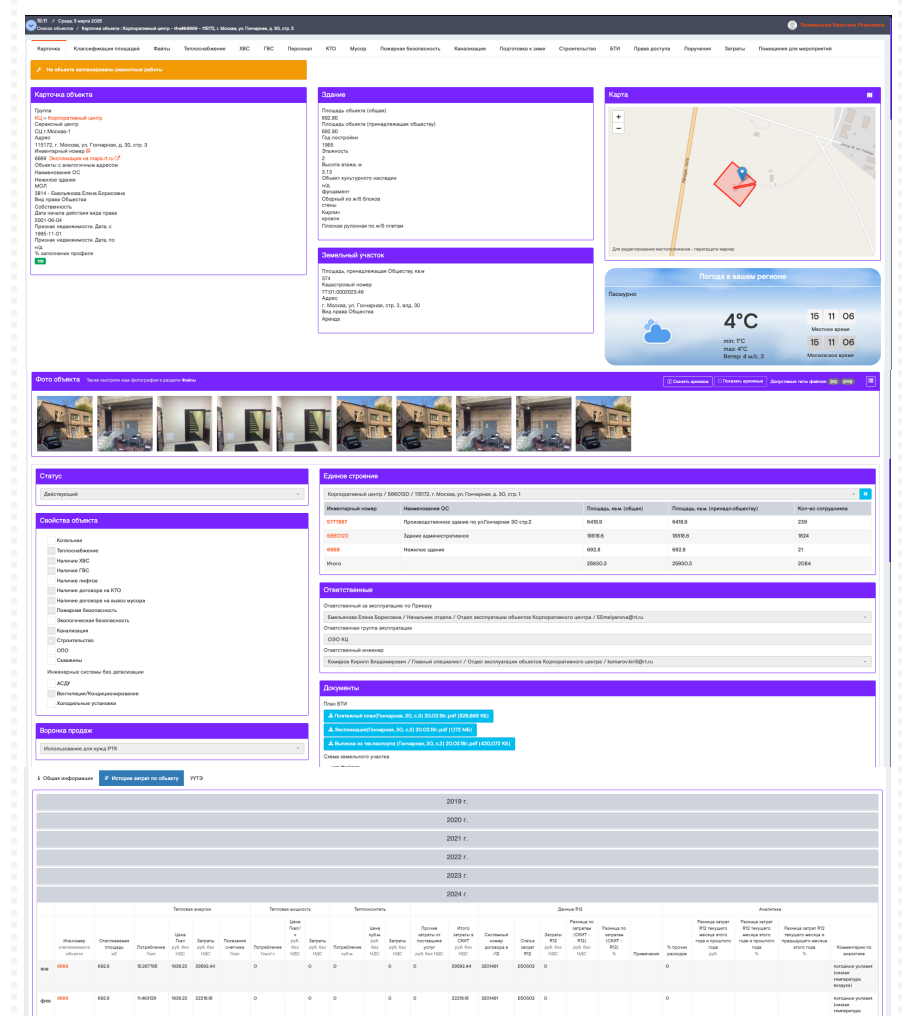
15:11 / Среда, 5 марта 2025
Список объектов / Карточка объекта: Корпоративный центр - Инв№6669 - 115172, г. Москва, ул. Гончарная, д. 30, стр. 3

Карточка | Классификация площадей | Файлы | Теплоснабжение | ХВС | ГВС | Персонал | КТО | Мусор | Пожарная безопасность | Канализация | Подготовка к зиме | Строительство | БТИ | Права доступа | Поручения | Затраты | Помещение для мероприятий

На объекте запланированы ремонтные работы

Карточка объекта

Группа
КЦ > Корпоративный центр
Сервисный центр
СЦ г.Москва-1
Адрес
115172, г. Москва, ул. Гончарная, д. 30, стр. 3
Инвентарный номер
6669 Экспликация на maps.rt.ru
Объекты с аналогичным адресом
Наименование ОС
Нежилое здание
МОЛ
3814 - Емельянова Елена Борисовна
Вид права Общества
Собственность
Дата начала действия вида права
2001-09-04
Признак недвижимости. Дата, с
1995-11-01
Признак недвижимости. Дата, по
н/д
% заполнения профиля

Здание

Площадь объекта (общая)
692.80
Площадь объекта (принадлежащая обществу)
692.80
Год постройки
1965
Этажность
2
Высота этажа, м
3.13
Объект культурного наследия
н/д
Фундамент
Сборный из ж/б блоков
стены
Кирпич
кровля
Плоская рулонная по ж/б плитам

Карта

Для редактирования местоположения - перетащите маркер

Земельный участок

Площадь, принадлежащая Обществу, кв.м
274
Кадастровый номер
77:01:0002023:46
Адрес
г. Москва, ул. Гончарная, стр. 3, вл. 30
Вид права Общества
Аренда

Погода в вашем регионе

Пасмурно
4°C
min: 1°C
max: 4°C
Ветер: 4 м/с, З
15 11 06
Местное время
15 11 06
Московское время

Фото объекта
Также смотрите еще фотографии в разделе Файлы
Скачать архивом | Показать архивные | Допустимые типы файлов: jpg jpeg

Статус
Действующий

Свойства объекта
Котельная
Теплоснабжение
Наличие ХВС
Наличие ГВС
Наличие лифтов
Наличие договора на КТО
Наличие договора на вывоз мусора
Пожарная безопасность
Экологическая безопасность
Канализация
Строительство
ОПО
Скважины
Инженерные системы без детализации
АСДУ
Вентиляция/Кондиционирование
Холодильные установки

Воронка продаж
Использование для нужд РТК

Единое строение
Корпоративный центр / 5860120 / 115172, г. Москва, ул. Гончарная, д. 30, стр. 1

| Инвентарный номер | Наименование ОС | Площадь, кв.м. (общая) | Площадь, кв.м. (принадл.обществу) | Кол-во сотрудников |
|---|---|---|---|---|
| 5777867 | Производственное здание по ул.Гончарная 30 стр.2 | 6418.9 | 6418.9 | 239 |
| 5860120 | Здание административное | 18818.6 | 18818.6 | 1824 |
| 6669 | Нежилое здание | 692.8 | 692.8 | 21 |
| Итого | | 25930.3 | 25930.3 | 2084 |

Ответственные
Ответственный за эксплуатацию по Приказу
Емельянова Елена Борисовна / Начальник отдела / Отдел эксплуатации объектов Корпоративного центра / EEmelyanova@rt.ru
Ответственная группа эксплуатации
ОЭО КЦ
Ответственный инженер
Комаров Кирилл Владимирович / Главный специалист / Отдел эксплуатации объектов Корпоративного центра / komarov.kirill@rt.ru

Документы
План БТИ
Поэтажный план(Гончарная, 30, с.3) 20.02.19г..pdf (535,666 Kb)
Экспликация(Гончарная, 30, с.3) 20.02.19г..pdf (1.172 Mb)
Выписка из тех.паспорта (Гончарная, 30, с.3) 20.02.19г..pdf (420,072 Kb)
Схема земельного участка

Общая информация | История затрат по объекту | УУТЭ

2019 г.
2020 г.
2021 г.
2022 г.
2023 г.
2024 г.

| | Инв.номер отапливаемого объекта | Отапливаемая площадь м2 | Потребление План | Цена Гкал руб. без НДС | Затраты руб. без НДС | Показания счетчика Гкал | Потребление Гкал/ч | Цена Гкал/ч руб. без НДС | Затраты руб. без НДС | Потребление куб.м. | Цена куб.м. руб. без НДС | Затраты руб. без НДС | Прочие затраты от поставщика услуг руб. без НДС | Итого затраты в СКИТ руб. без НДС | Системный номер договора в ЛД | Статья затрат R12 | Затраты R12 | Разница по затратам (СКИТ - R12) | Разница по затратам (СКИТ - R12) % | Примечание | % прочих расходов | Разница затрат R12 текущего месяца этого года и прошлого года руб. | Разница затрат R12 текущего месяца этого года и прошлого года % | Разница затрат R12 текущего месяца и предыдущего месяца этого года % | Комментарии по аналитике |
|---|---|---|---|---|---|---|---|---|---|---|---|---|---|---|---|---|---|---|---|---|---|---|---|---|---|
| янв | 6669 | 692.8 | 15.267765 | 1908.23 | 29692.44 | | 0 | | 0 | 0 | | 0 | 0 | 29692.44 | 3201461 | 230502 | 0 | | | | 0 | | | | погодные условия (низкая температура воздуха) |
| фев | 6669 | 692.8 | 11.463129 | 1908.23 | 22216.16 | | 0 | | 0 | 0 | | 0 | 0 | 22216.16 | 3201461 | 230502 | 0 | | | | 0 | | | | погодные условия (низкая температура |